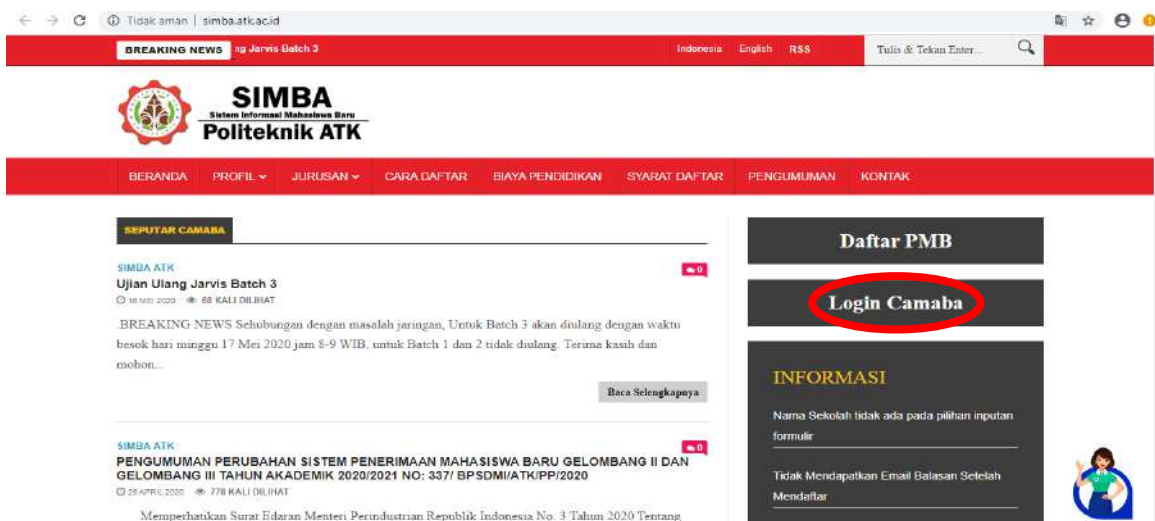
Tidak aman | simba.atk.ac.id

BREAKING NEWS ng Jarvis Batch 3

Indonesia English RSS

Tulis & Tekan Enter...

SIMBA
Sistem Informasi Mahasiswa Baru
Politeknik ATK

BERANDA PROFIL JURUSAN CARA DAFTAR BIAYA PENDIDIKAN SYARAT DAFTAR PENGUMUMAN KONTAK

SEPUTAR CAMABA

SIMBA ATK
0
Ujian Ulang Jarvis Batch 3
16 MEI 2020 68 KALI DILIHAT

.BREAKING NEWS Sehubungan dengan masalah jaringan, Untuk Batch 3 akan diulang dengan waktu besok hari minggu 17 Mei 2020 jam 8-9 WIB, untuk Batch 1 dan 2 tidak diulang. Terima kasih dan mohon...

Baca Selengkapnya

SIMBA ATK
0
PENGUMUMAN PERUBAHAN SISTEM PENERIMAAN MAHASISWA BARU GELOMBANG II DAN GELOMBANG III TAHUN AKADEMIK 2020/2021 NO: 337/ BPSDMI/ATK/PP/2020
28 APRIL 2020 778 KALI DILIHAT

Memperhatikan Surat Edaran Menteri Perindustrian Republik Indonesia No. 3 Tahun 2020 Tentang

Daftar PMB

Login Camaba

INFORMASI

Nama Sekolah tidak ada pada pilihan inputan formulir

Tidak Mendapatkan Email Balasan Setelah Mendaftar